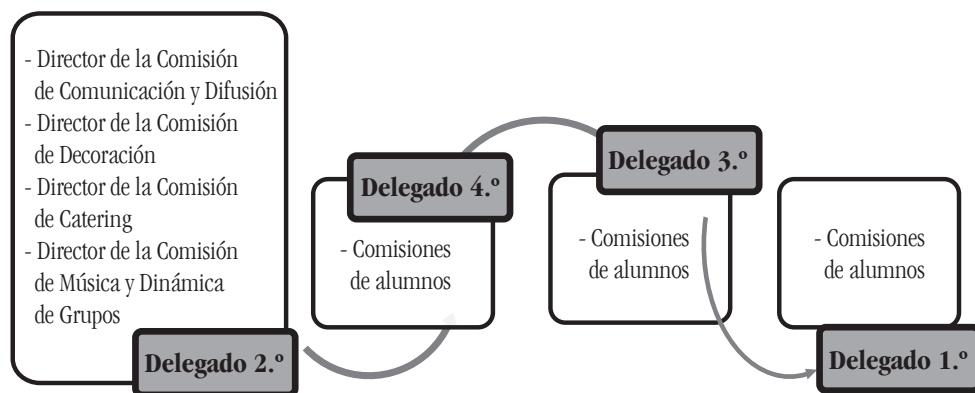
- Director de la Comisión de Comunicación y Difusión
- Director de la Comisión de Decoración
- Director de la Comisión de Catering
- Director de la Comisión de Música y Dinámica de Grupos

Delegado 2.º

Delegado 4.º

- Comisiones de alumnos

Delegado 3.º

- Comisiones de alumnos

- Comisiones de alumnos

Delegado 1.º